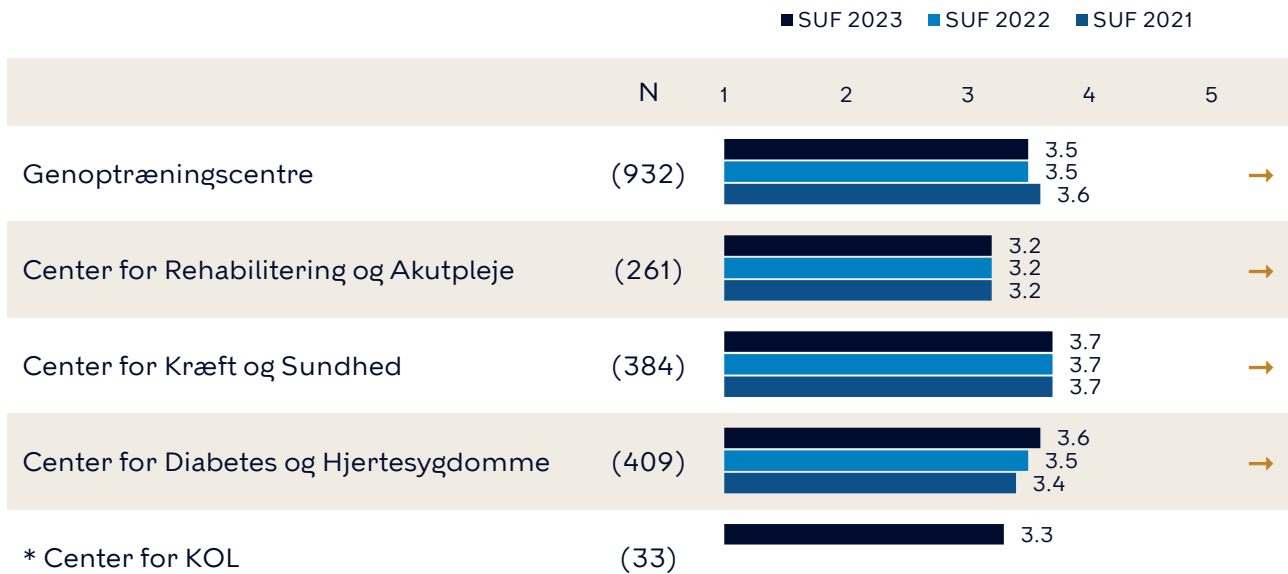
■ SUF 2023 ■ SUF 2022 ■ SUF 2021

| | N | 1 2 3 4 5 |
|---|---|---|
| Genoptræningscentre | (932) | 3.5 3.5 3.6 → |
| Center for Rehabilitering og Akutpleje | (261) | 3.2 3.2 3.2 → |
| Center for Kræft og Sundhed | (384) | 3.7 3.7 3.7 → |
| Center for Diabetes og Hjertesygdomme | (409) | 3.6 3.5 3.4 → |
| * Center for KOL | (33) | 3.3 |